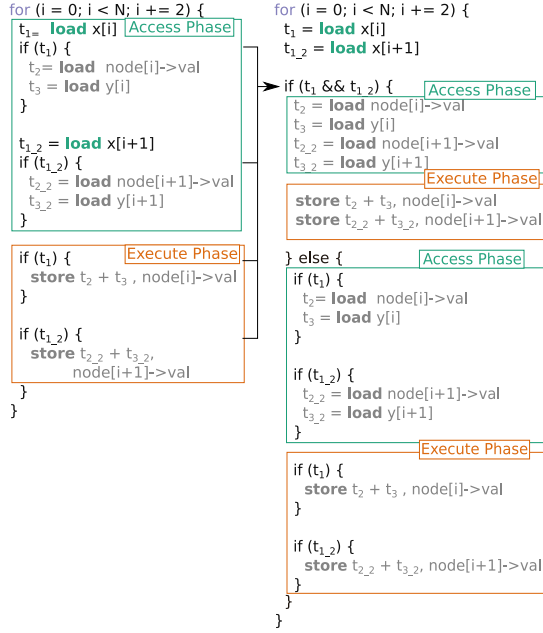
for (i = 0; i < N; i += 2) {
t$_{1=}$ **load** x[i] Access Phase
if (t$_1$) {
t$_2$= **load** node[i]->val
t$_3$ = **load** y[i]
}

t$_{1\_2}$ = **load** x[i+1]
if (t$_{1\_2}$) {
t$_{2\_2}$ = **load** node[i+1]->val
t$_{3\_2}$ = **load** y[i+1]
}

if (t$_1$) { Execute Phase
**store** t$_2$ + t$_3$ , node[i]->val
}

if (t$_{1\_2}$) {
**store** t$_{2\_2}$ + t$_{3\_2}$, node[i+1]->val
}
}

for (i = 0; i < N; i += 2) {
t$_1$ = **load** x[i]
t$_{1\_2}$ = **load** x[i+1]

if (t$_1$ && t$_{1\_2}$) { Access Phase
t$_2$ = **load** node[i]->val
t$_3$ = **load** y[i]
t$_{2\_2}$ = **load** node[i+1]->val
t$_{3\_2}$ = **load** y[i+1]
Execute Phase
**store** t$_2$ + t$_3$, node[i]->val
**store** t$_{2\_2}$ + t$_{3\_2}$, node[i+1]->val

} else { Access Phase
if (t$_1$) {
t$_2$= **load** node[i]->val
t$_3$ = **load** y[i]
}

if (t$_{1\_2}$) {
t$_{2\_2}$ = **load** node[i+1]->val
t$_{3\_2}$ = **load** y[i+1]
}
Execute Phase
if (t$_1$) {
**store** t$_2$ + t$_3$ , node[i]->val
}

if (t$_{1\_2}$) {
**store** t$_{2\_2}$ + t$_{3\_2}$, node[i+1]->val
}
}
}